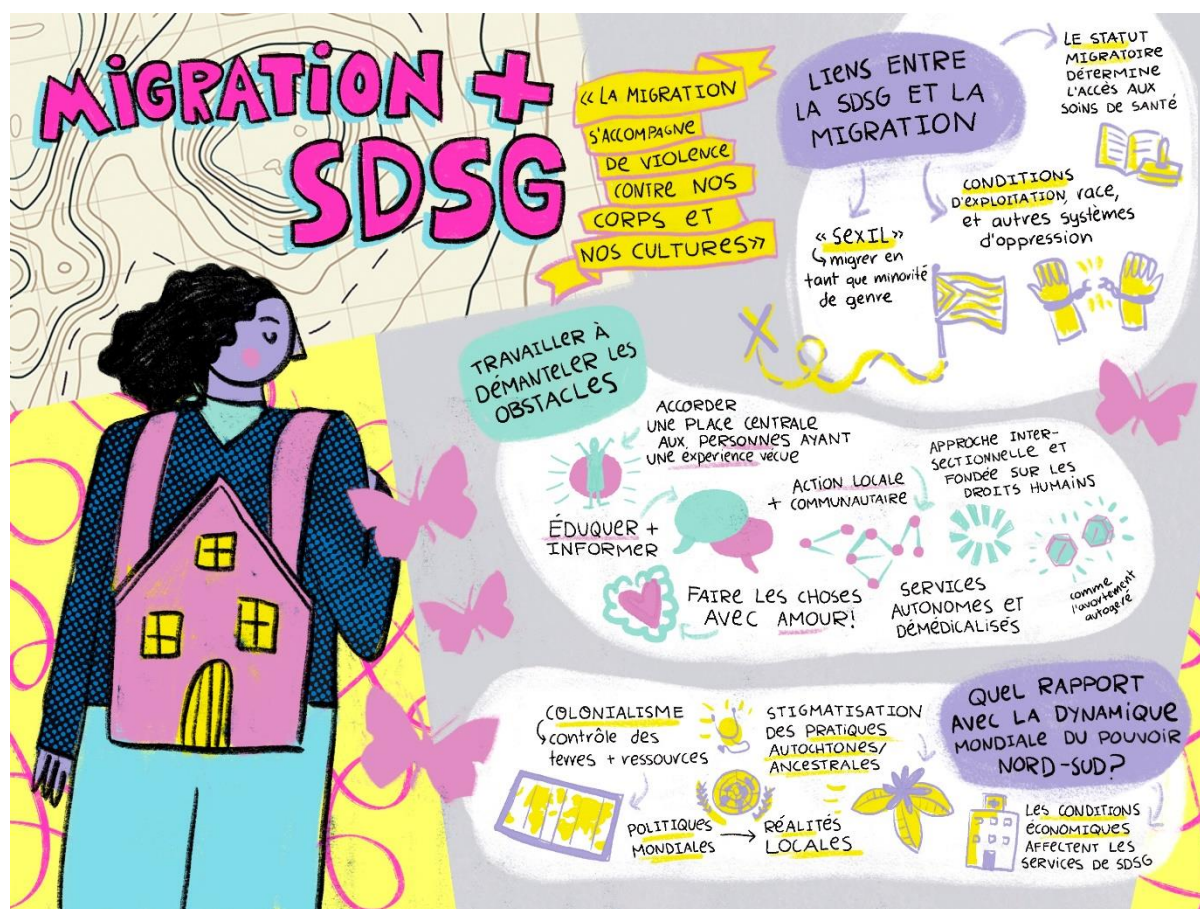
MIGRATION + SDSG

« LA MIGRATION S'ACCOMPAGNE DE VIOLENCE CONTRE NOS CORPS ET NOS CULTURES »

LIENS ENTRE LA SDSG ET LA MIGRATION

LE STATUT MIGRATOIRE DÉTERMINE L'ACCÈS AUX SOINS DE SANTÉ

« SEXIL » ↳ migrer en tant que minorité de genre

CONDITIONS D'EXPLOITATION, race, et autres systèmes d'oppression

TRAVAILLER À DÉMANTELER LES OBSTACLES

ACCORDER UNE PLACE CENTRALE AUX PERSONNES AYANT UNE expérience vécue

ÉDUQUER + INFORMER

ACTION LOCALE + COMMUNAUTAIRE

APPROCHE INTERSECTIONNELLE ET FONDÉE SUR LES DROITS HUMAINS

FAIRE LES CHOSES AVEC AMOUR!

SERVICES AUTONOMES ET DÉMÉDICALISÉS

comme l'avortement autogéré

COLONIALISME ↳ contrôle des terres + ressources

STIGMATISATION DES PRATIQUES AUTOCHTONES/ ANCESTRALES

QUEL RAPPORT AVEC LA DYNAMIQUE MONDIALE DU POUVOIR NORD-SUD?

POLITIQUES MONDIALES → RÉALITÉS LOCALES

LES CONDITIONS ÉCONOMIQUES AFFECTENT LES SERVICES DE SDSG